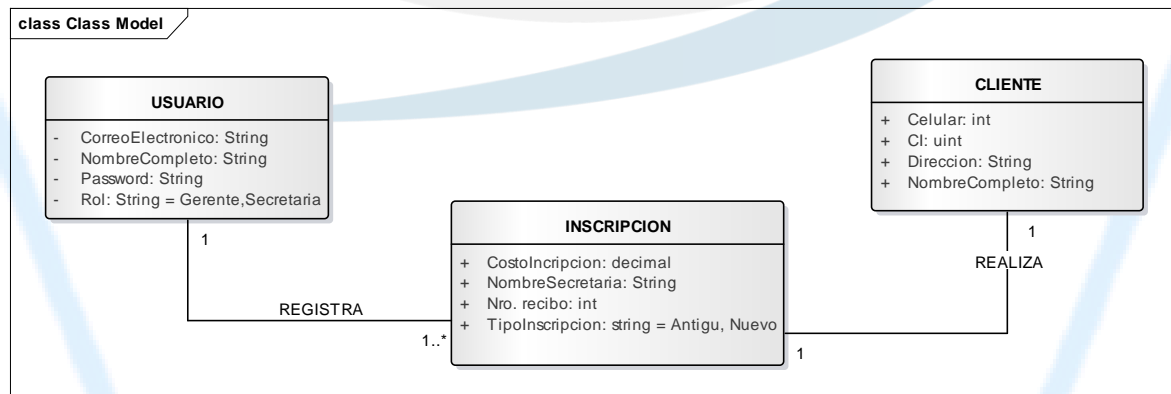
class Class Model

USUARIO

- CorreoElectronico: String
- NombreCompleto: String
- Password: String
- Rol: String = Gerente,Secretaria

CLIENTE

+ Celular: int
+ CI: uint
+ Direccion: String
+ NombreCompleto: String

INSCRIPCION

+ CostoIncripcion: decimal
+ NombreSecretaria: String
+ Nro. recibo: int
+ TipoInscripcion: string = Antigu, Nuevo

1

REGISTRA

1..*

1

REALIZA

1